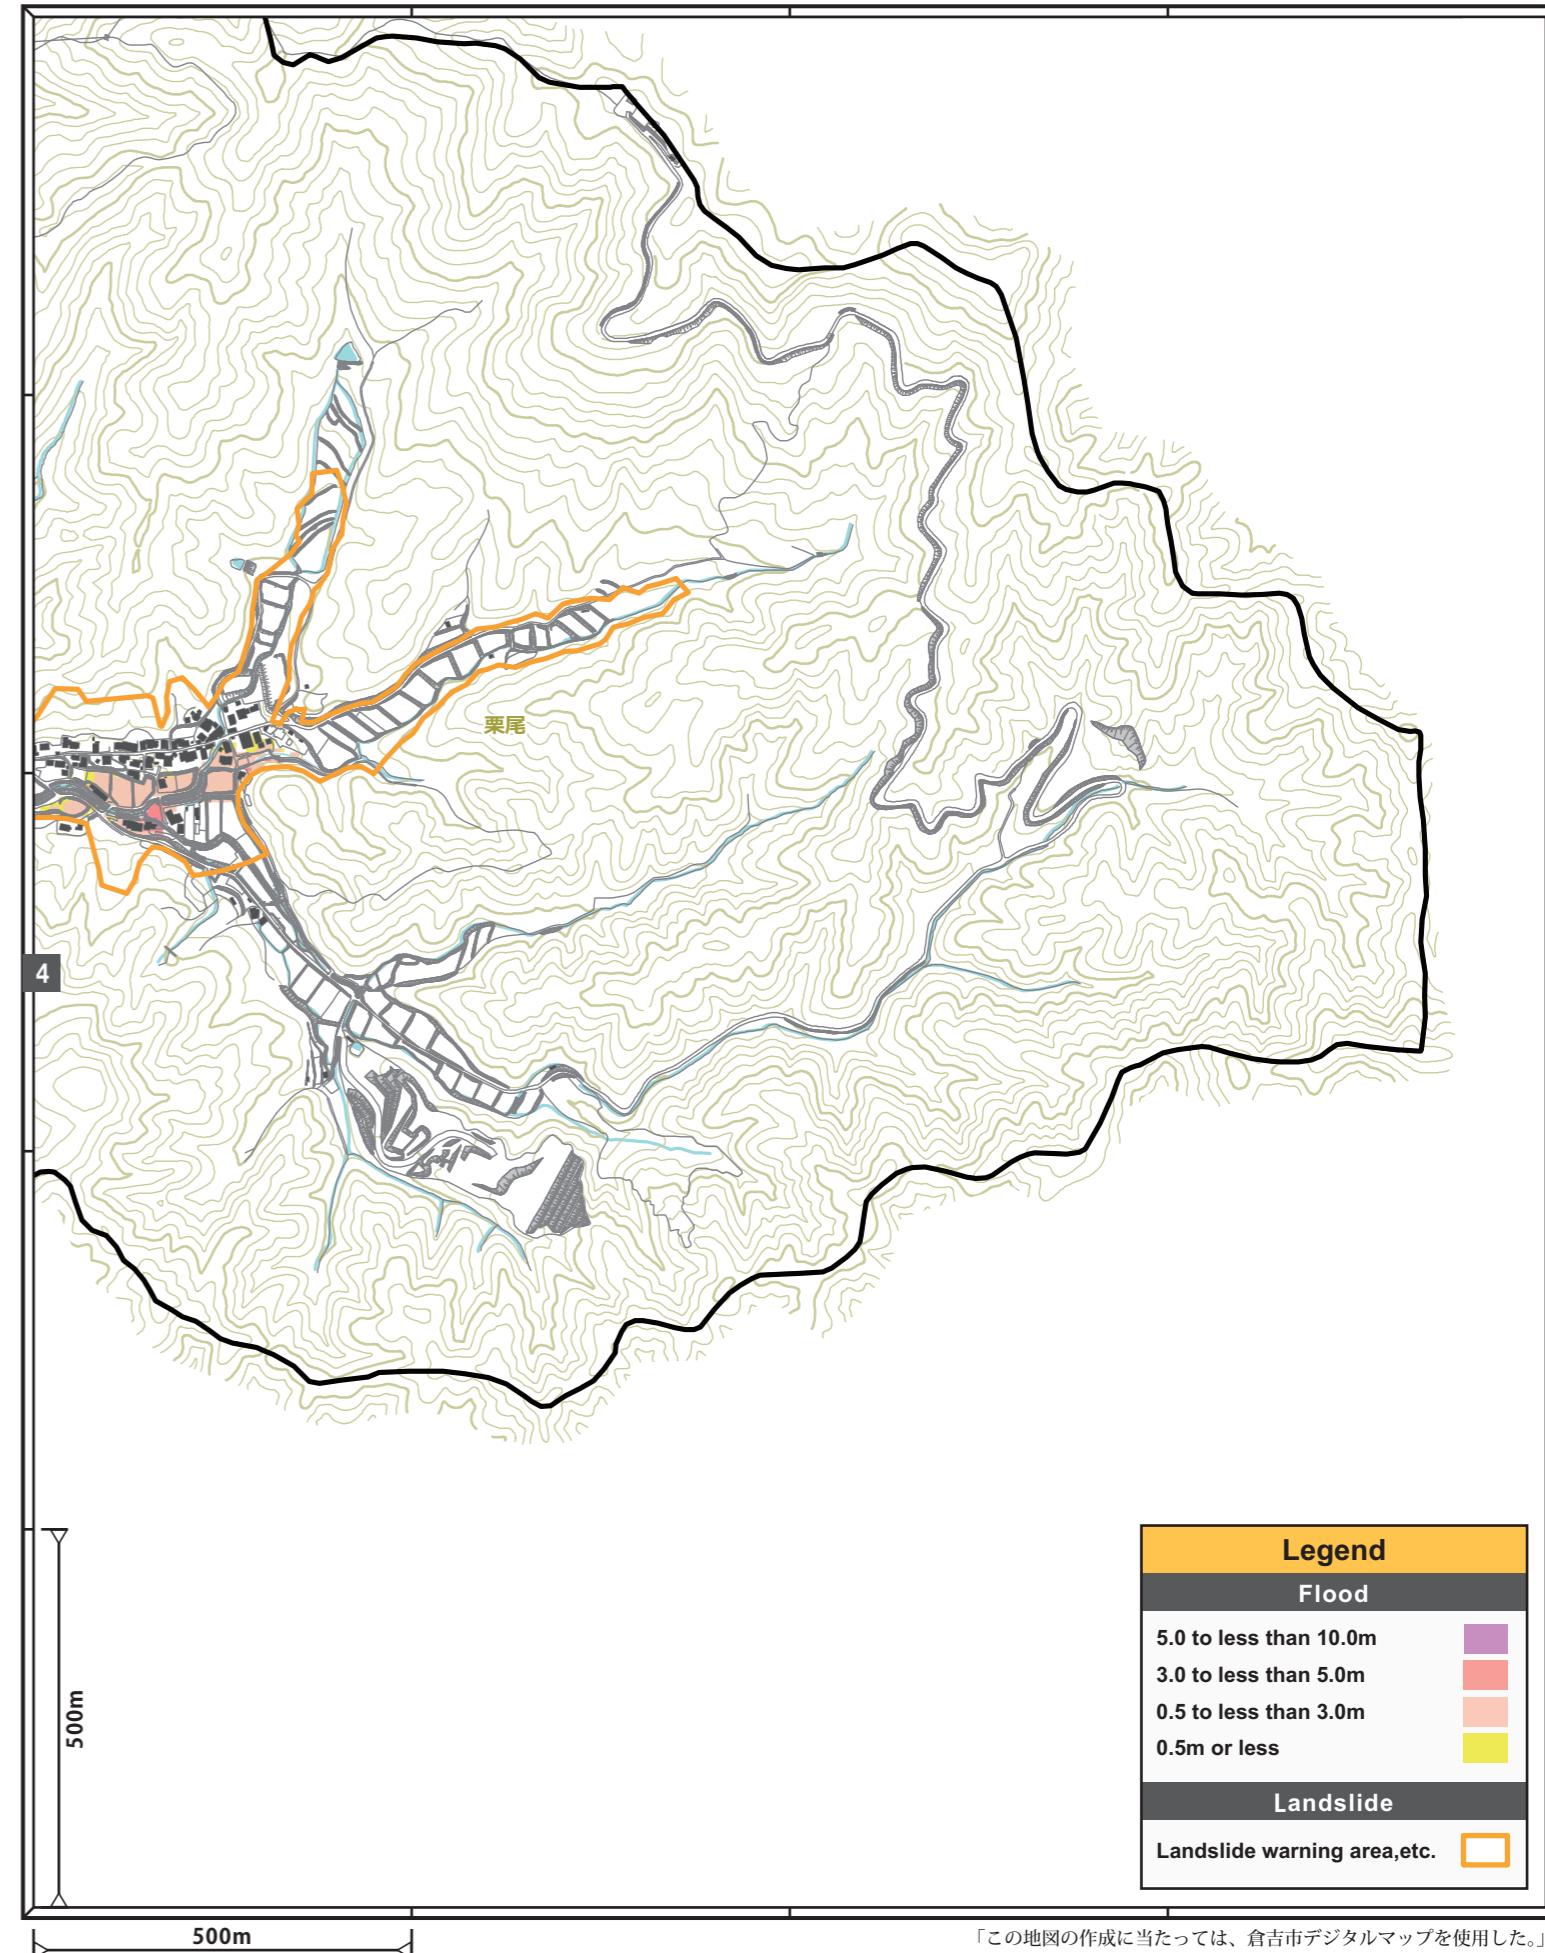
栗尾

4

500m

Legend

Flood

5.0 to less than 10.0m

3.0 to less than 5.0m

0.5 to less than 3.0m

0.5m or less

Landslide

Landslide warning area,etc.

500m

「この地図の作成に当たっては、倉吉市デジタルマップを使用した。」